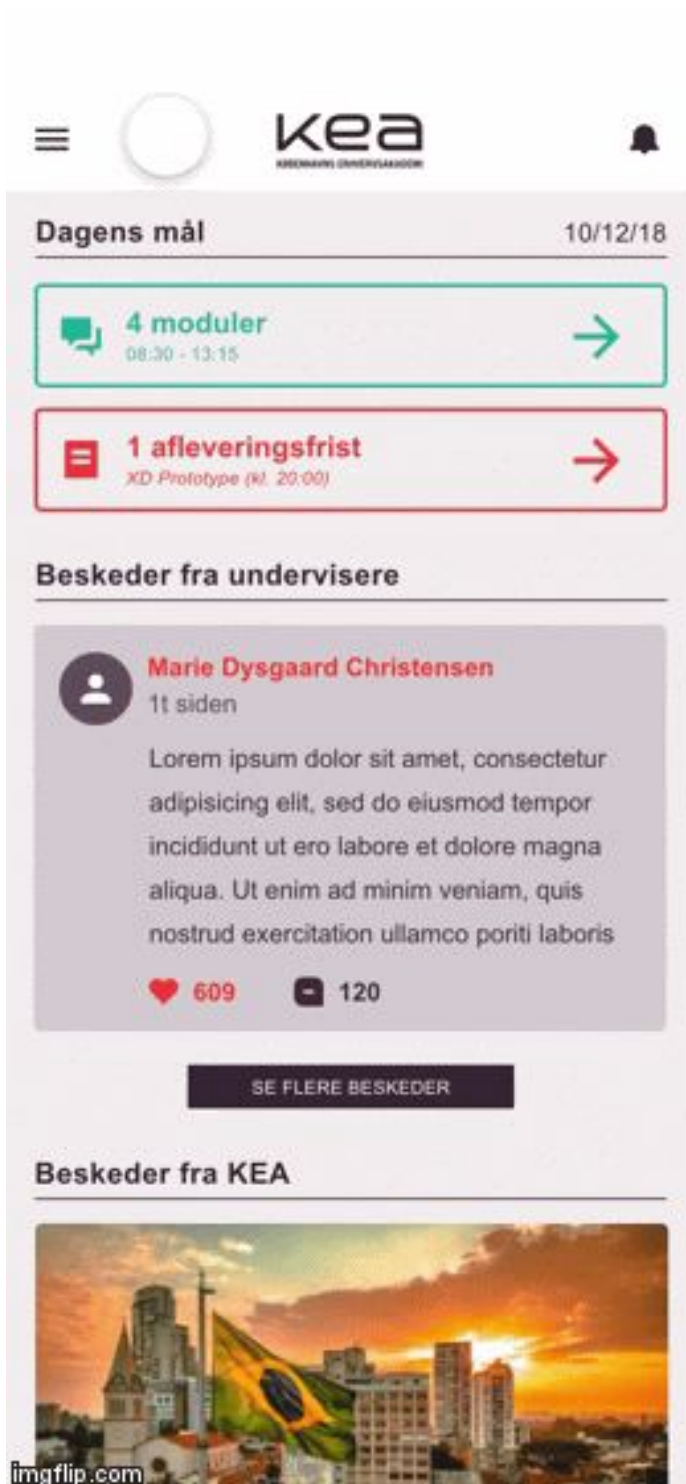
kea
KØBENHAVNS ERHVERVSAKADEMI

Dagens mål 10/12/18

4 moduler
08:30 - 13:15

1 afleveringsfrist
XD Prototype (kl. 20:00)

Beskeder fra undervisere

Marie Dysgaard Christensen
1t siden

Lorem ipsum dolor sit amet, consectetur adipisicing elit, sed do eiusmod tempor incididunt ut ero labore et dolore magna aliqua. Ut enim ad minim veniam, quis nostrud exercitation ullamco poriti laboris

609 120

SE FLERE BESKEDER

Beskeder fra KEA

imgflip.com